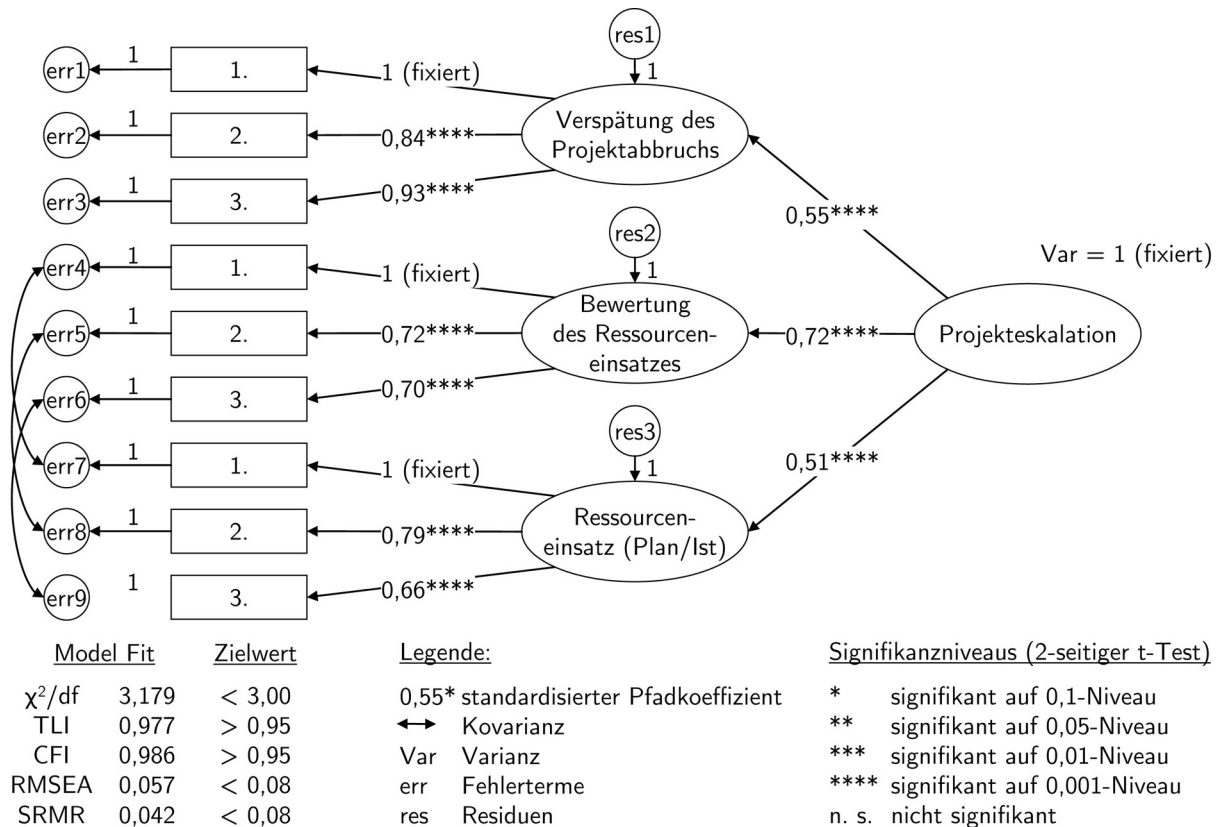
res1
1
err1 1 1. 1 (fixiert)
Verspätung des Projektabbruchs
err2 1 2. 0,84****
err3 1 3. 0,93****
0,55****
res2
1
Var = 1 (fixiert)
err4 1 1. 1 (fixiert)
Bewertung des Ressourceneinsatzes
err5 1 2. 0,72****
0,72****
Projekteskalation
err6 1 3. 0,70****
res3
1
err7 1 1. 1 (fixiert)
0,51****
Ressourceneinsatz (Plan/Ist)
err8 1 2. 0,79****
err9 1 3. 0,66****

| Model Fit | | Zielwert |
|---|---|---|
| $\chi^2$/df | 3,179 | < 3,00 |
| TLI | 0,977 | > 0,95 |
| CFI | 0,986 | > 0,95 |
| RMSEA | 0,057 | < 0,08 |
| SRMR | 0,042 | < 0,08 |

Legende:
0,55* standardisierter Pfadkoeffizient
↔ Kovarianz
Var Varianz
err Fehlerterme
res Residuen

Signifikanzniveaus (2-seitiger t-Test)
* signifikant auf 0,1-Niveau
** signifikant auf 0,05-Niveau
*** signifikant auf 0,01-Niveau
**** signifikant auf 0,001-Niveau
n. s. nicht signifikant